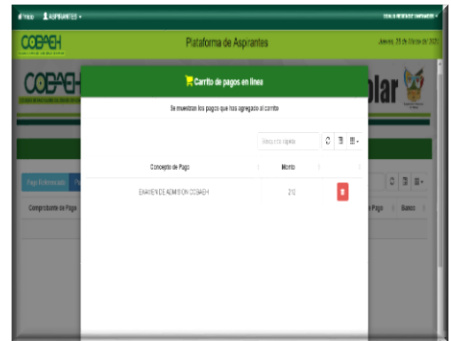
Inicio ASPIRANTES

COBAEH

Plataforma de Aspirantes

Jueves, 28 de Octubre de 202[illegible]

COBAEH

olar

Carrito de pagos en línea

Se muestran los pagos que has agregado al carrito

Busca con rapidez

| Concepto de Pago | Monto | |
|---|---|---|
| EXAMEN DE ADMISION COBAEH | 210 | |

Pago Referenciado

Comprobante de Pago

Pago

Banco